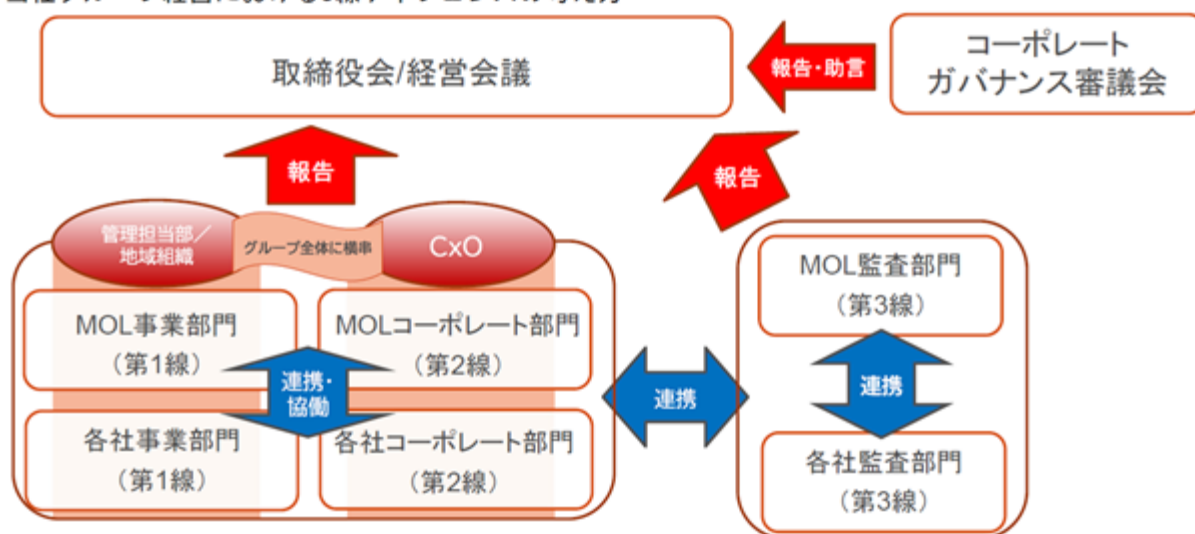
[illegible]

取締役会/経営会議

報告・助言

コーポレートガバナンス審議会

報告

報告

管理担当部/地域組織

グループ全体に横串

CxO

MOL事業部門（第1線）

MOLコーポレート部門（第2線）

連携・協働

各社事業部門（第1線）

各社コーポレート部門（第2線）

連携

MOL監査部門（第3線）

連携

各社監査部門（第3線）